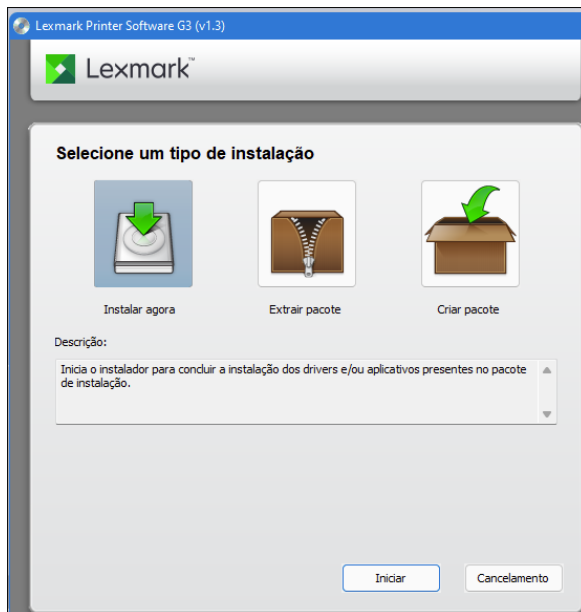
Lexmark Printer Software G3 (v1.3)

Lexmark

Selecione um tipo de instalação

Instalar agora

Extrair pacote

Criar pacote

Descrição:

Inicia o instalador para concluir a instalação dos drivers e/ou aplicativos presentes no pacote de instalação.

Iniciar

Cancelamento